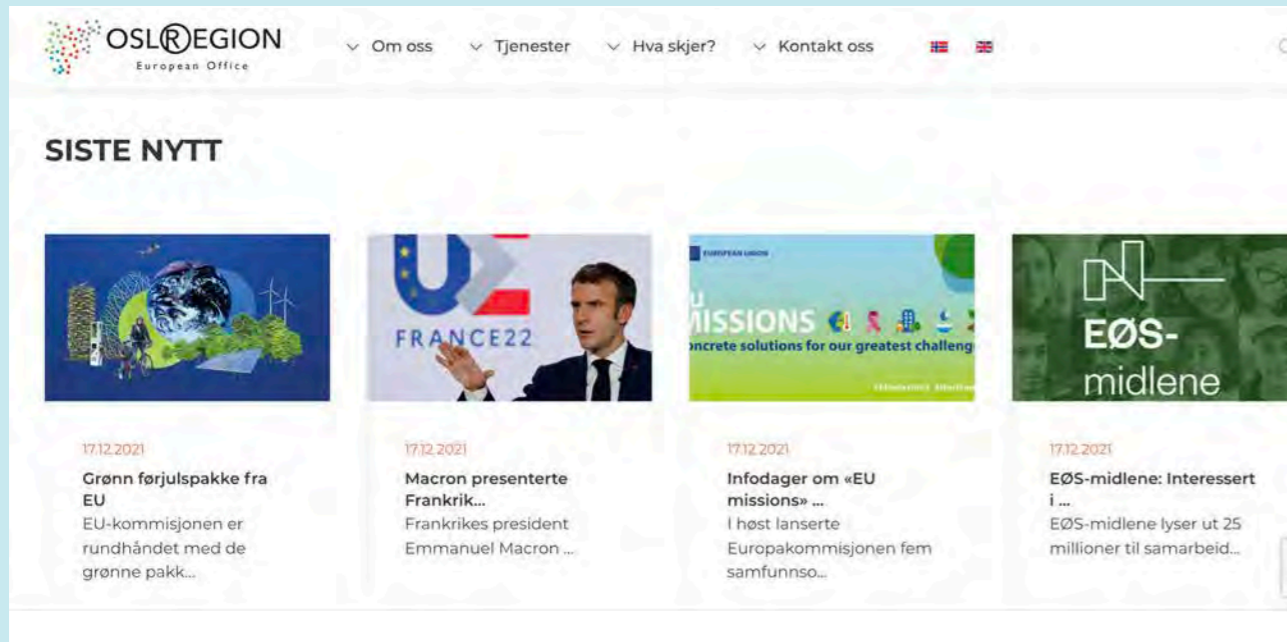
OSLREGION
European Office

Om oss
Tjenester
Hva skjer?
Kontakt oss

SISTE NYTT

FRANCE22

EUROPEAN UNION
ISSIONS
ncrete solutions for our greatest challeng

EØS-
midlene

17.12.2021
Grønn førjulspakke fra EU
EU-kommisjonen er rundhåndet med de grønne pakk...

17.12.2021
Macron presenterte Frankrik...
Frankrikes president Emmanuel Macron ...

17.12.2021
Infodager om «EU missions» ...
I høst lanserte Europakommisjonen fem samfunnso...

17.12.2021
EØS-midlene: Interessert i ...
EØS-midlene lyser ut 25 millioner til samarbeid...